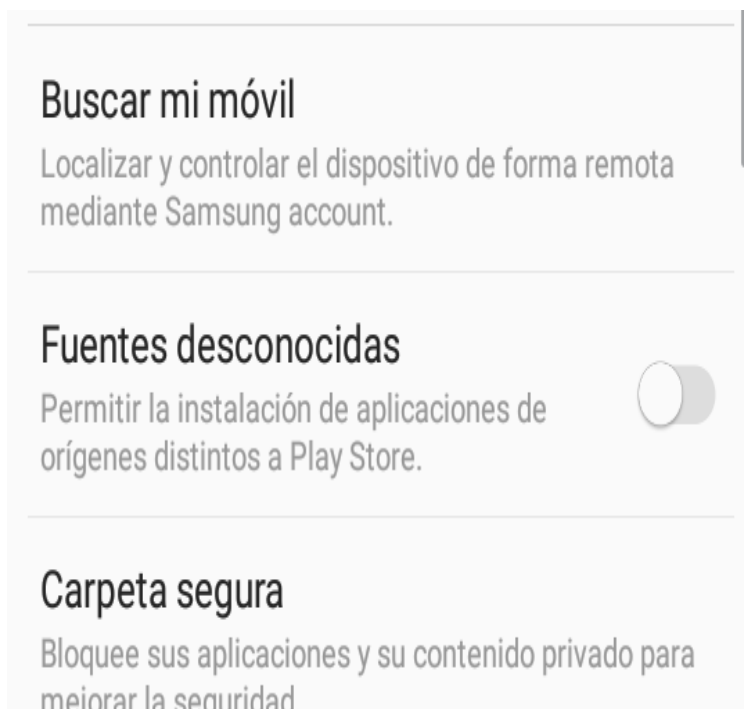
Buscar mi móvil
Localizar y controlar el dispositivo de forma remota mediante Samsung account.

Fuentes desconocidas
Permitir la instalación de aplicaciones de orígenes distintos a Play Store.

Carpeta segura
Bloquee sus aplicaciones y su contenido privado para mejorar la seguridad